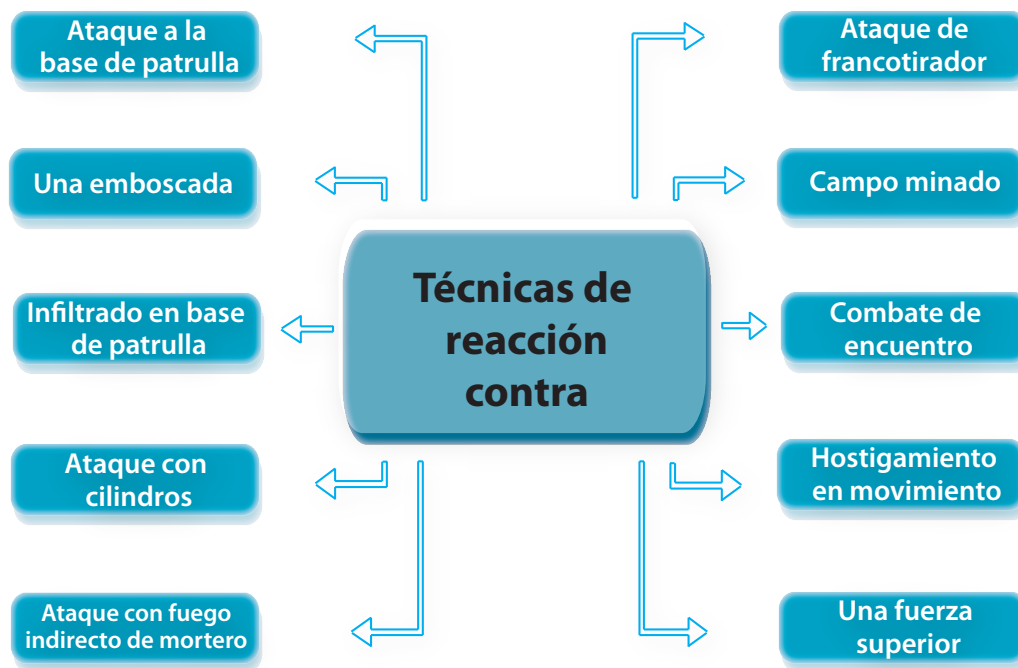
Técnicas de reacción contra

Ataque a la base de patrulla

Una emboscada

Infiltrado en base de patrulla

Ataque con cilindros

Ataque con fuego indirecto de mortero

Ataque de francotirador

Campo minado

Combate de encuentro

Hostigamiento en movimiento

Una fuerza superior